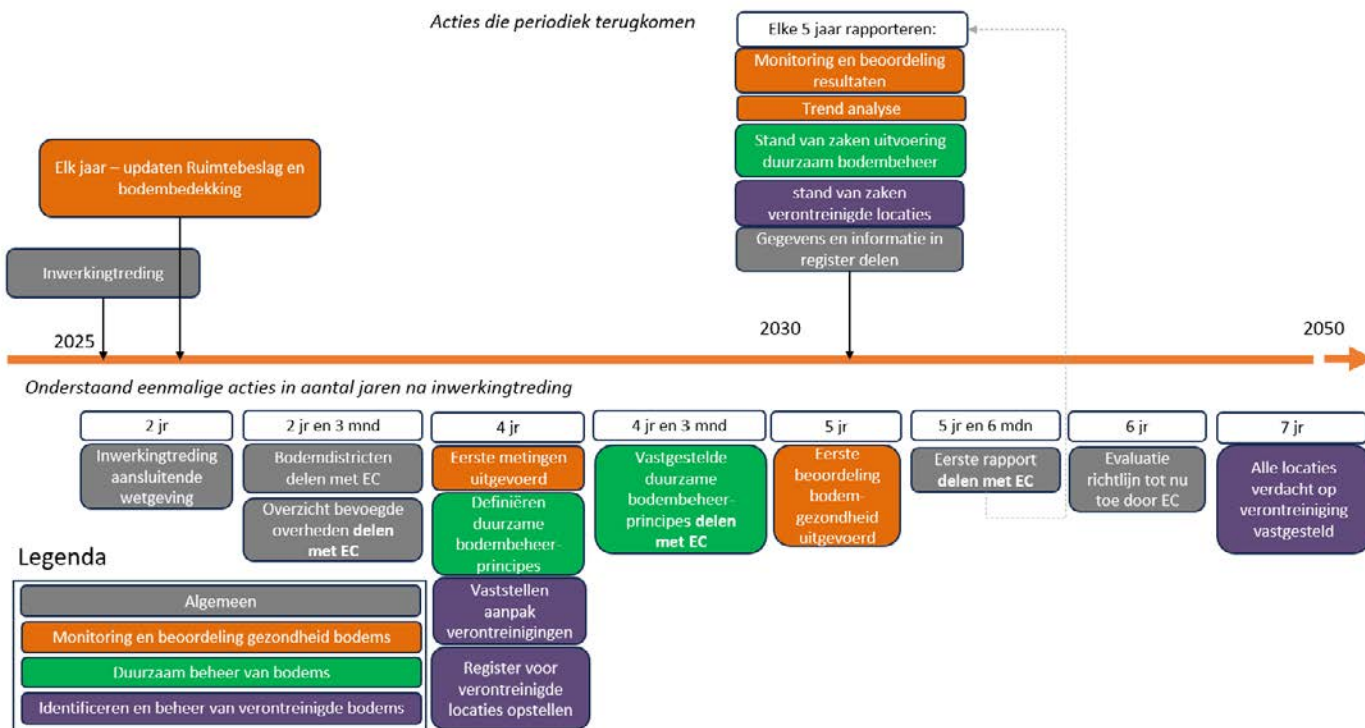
*Acties die periodiek terugkomen*

Elke 5 jaar rapporteren:

Monitoring en beoordeling resultaten

Trend analyse

Stand van zaken uitvoering duurzaam bodembeheer

stand van zaken verontreinigde locaties

Gegevens en informatie in register delen

Elk jaar – updaten Ruimtebeslag en bodembedekking

Inwerkingtreding

2025

2030

2050

*Onderstaand eenmalige acties in aantal jaren na inwerkingtreding*

2 jr

Inwerkingtreding aansluitende wetgeving

2 jr en 3 mnd

Bodemdistricten delen met EC

Overzicht bevoegde overheden **delen met EC**

4 jr

Eerste metingen uitgevoerd

Definiëren duurzame bodembeheerprincipes

Vaststellen aanpak verontreinigingen

Register voor verontreinigde locaties opstellen

4 jr en 3 mnd

Vastgestelde duurzame bodembeheerprincipes **delen met EC**

5 jr

Eerste beoordeling bodemgezondheid uitgevoerd

5 jr en 6 mdn

Eerste rapport **delen met EC**

6 jr

Evaluatie richtlijn tot nu toe door EC

7 jr

Alle locaties verdacht op verontreiniging vastgesteld

Legenda

Algemeen

Monitoring en beoordeling gezondheid bodems

Duurzaam beheer van bodems

Identificeren en beheer van verontreinigde bodems